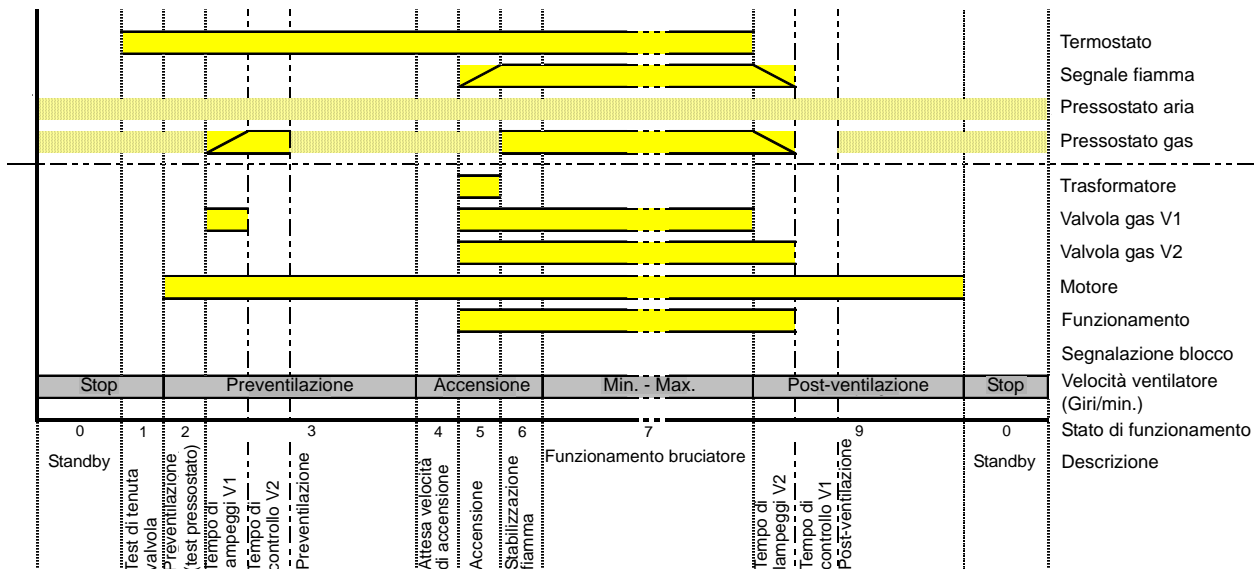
Termostato
Segnale fiamma
Pressostato aria
Pressostato gas
Trasformatore
Valvola gas V1
Valvola gas V2
Motore
Funzionamento
Segnalazione blocco

| Stop | Preventilazione | Accensione | Min. - Max. | Post-ventilazione | Stop |
|---|---|---|---|---|---|

Velocità ventilatore (Giri/min.)

0 1 2 3 4 5 6 7 9 0

Stato di funzionamento

Standby
Test di tenuta valvola
Preventilazione (test pressostato)
Tempo di lampeggi V1
Tempo di controllo V2
Preventilazione
Attesa velocità di accensione
Accensione
Stabilizzazione fiamma
Funzionamento bruciatore
Tempo di lampeggi V2
Tempo di controllo V1
Post-ventilazione
Standby

Descrizione